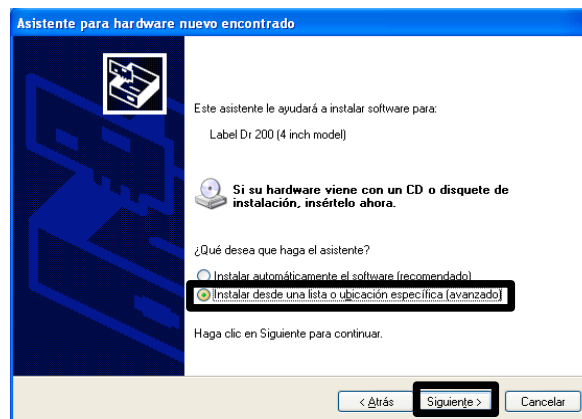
Asistente para hardware nuevo encontrado

Este asistente le ayudará a instalar software para:

Label Dr 200 (4 inch model)

Si su hardware viene con un CD o disquete de instalación, insértelo ahora.

¿Qué desea que haga el asistente?

Instalar automáticamente el software (recomendado)

Instalar desde una lista o ubicación específica (avanzado)

Haga clic en Siguiente para continuar.

< Atrás

Siguiente >

Cancelar